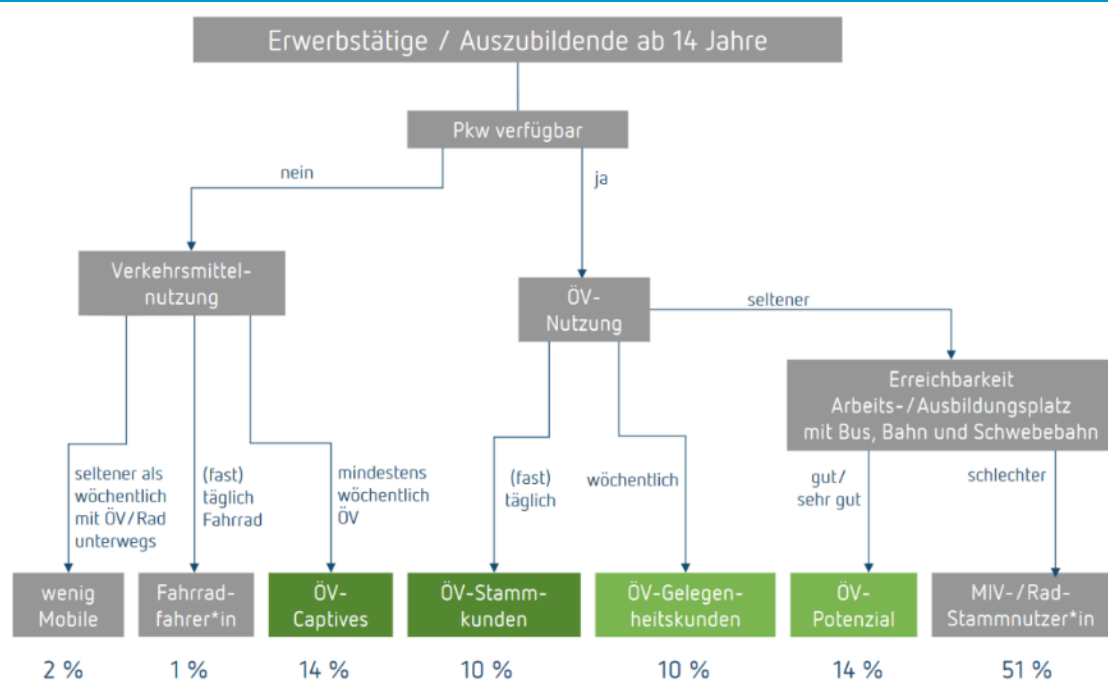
Erwerbstätige / Auszubildende ab 14 Jahre

Pkw verfügbar

nein

ja

Verkehrsmittelnutzung

ÖV-Nutzung

seltener

Erreichbarkeit Arbeits-/Ausbildungsplatz mit Bus, Bahn und Schwebebahn

seltener als wöchentlich mit ÖV/Rad unterwegs

(fast) täglich Fahrrad

mindestens wöchentlich ÖV

(fast) täglich

wöchentlich

gut/ sehr gut

schlechter

wenig Mobile

Fahrradfahrer*in

ÖV-Captives

ÖV-Stammkunden

ÖV-Gelegenheitskunden

ÖV-Potenzial

MIV-/Rad-Stammnutzer*in

2 %

1 %

14 %

10 %

10 %

14 %

51 %